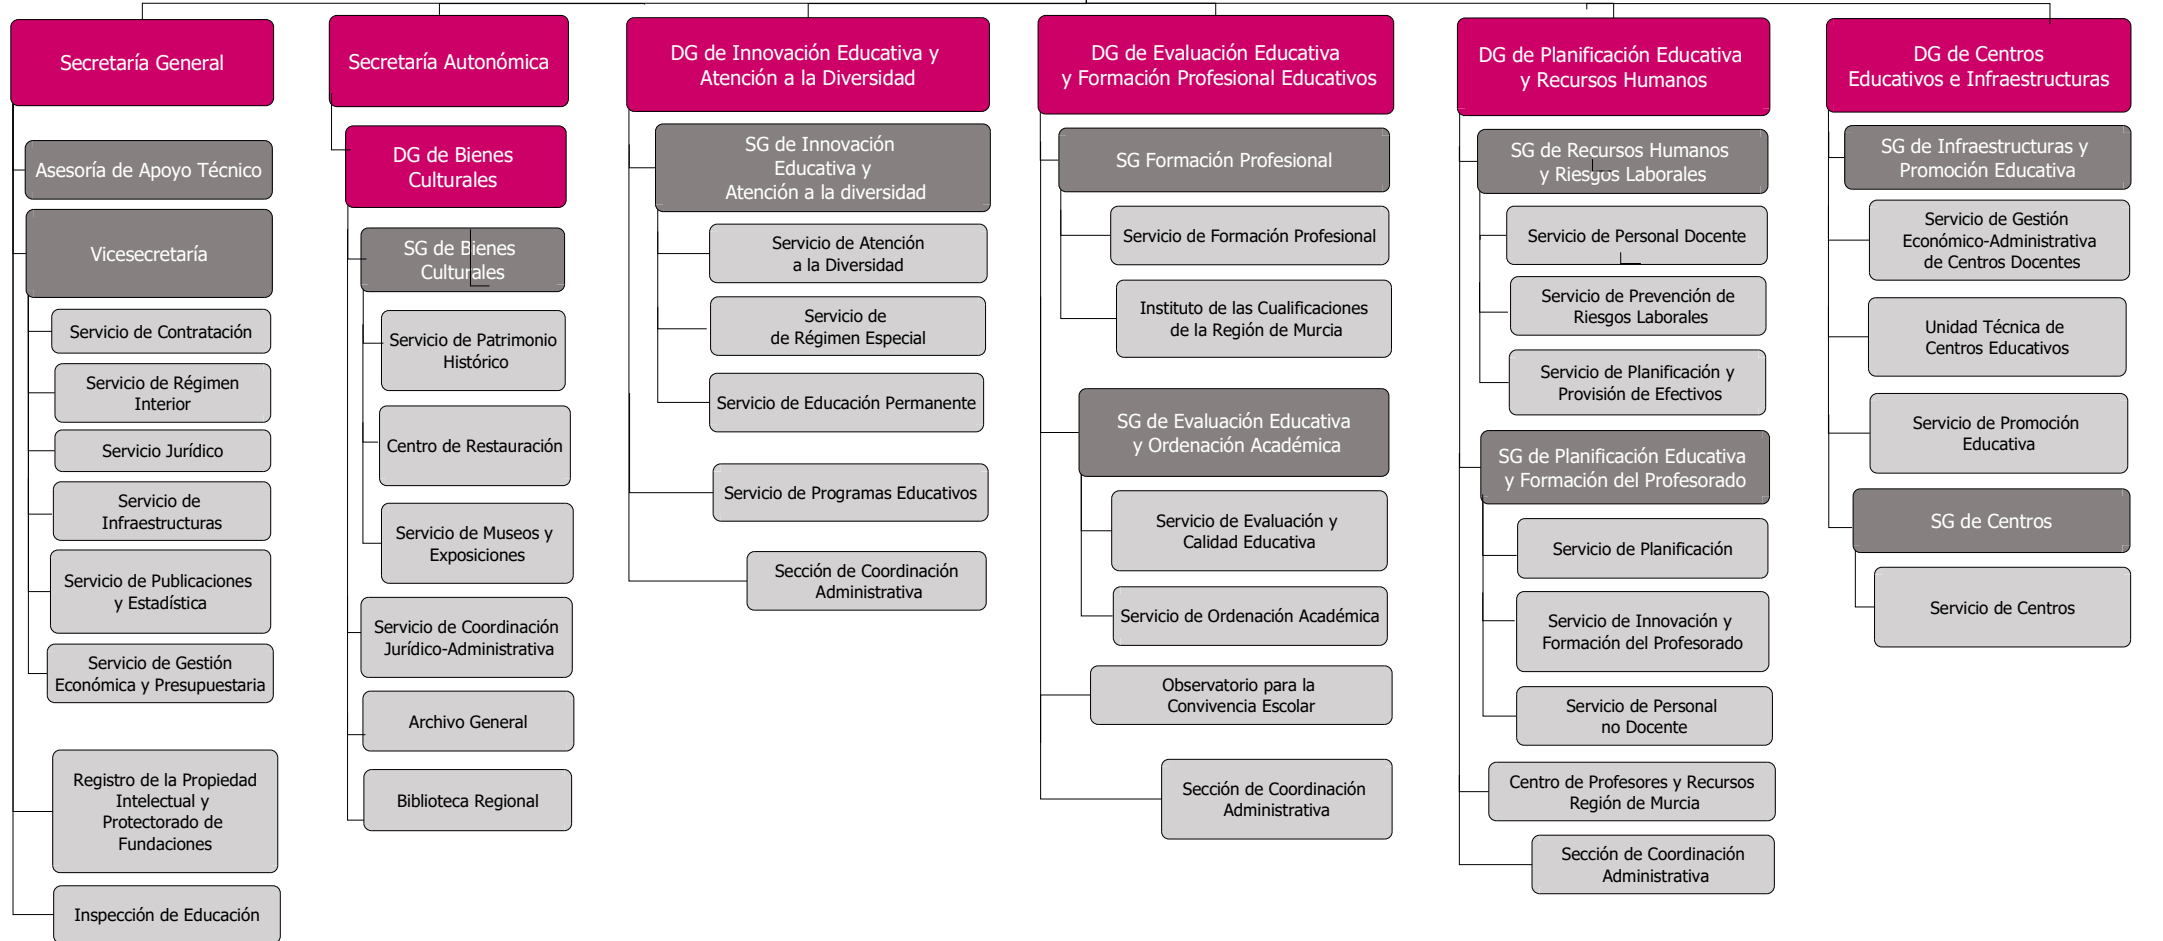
Secretaría General

Asesoría de Apoyo Técnico

Vicesecretaría

Servicio de Contratación

Servicio de Régimen Interior

Servicio Jurídico

Servicio de Infraestructuras

Servicio de Publicaciones y Estadística

Servicio de Gestión Económica y Presupuestaria

Registro de la Propiedad Intelectual y Protectorado de Fundaciones

Inspección de Educación

Secretaría Autonómica

DG de Bienes Culturales

SG de Bienes Culturales

Servicio de Patrimonio Histórico

Centro de Restauración

Servicio de Museos y Exposiciones

Servicio de Coordinación Jurídico-Administrativa

Archivo General

Biblioteca Regional

DG de Innovación Educativa y Atención a la Diversidad

SG de Innovación Educativa y Atención a la diversidad

Servicio de Atención a la Diversidad

Servicio de de Régimen Especial

Servicio de Educación Permanente

Servicio de Programas Educativos

Sección de Coordinación Administrativa

DG de Evaluación Educativa y Formación Profesional Educativos

SG Formación Profesional

Servicio de Formación Profesional

Instituto de las Cualificaciones de la Región de Murcia

SG de Evaluación Educativa y Ordenación Académica

Servicio de Evaluación y Calidad Educativa

Servicio de Ordenación Académica

Observatorio para la Convivencia Escolar

Sección de Coordinación Administrativa

DG de Planificación Educativa y Recursos Humanos

SG de Recursos Humanos y Riesgos Laborales

Servicio de Personal Docente

Servicio de Prevención de Riesgos Laborales

Servicio de Planificación y Provisión de Efectivos

SG de Planificación Educativa y Formación del Profesorado

Servicio de Planificación

Servicio de Innovación y Formación del Profesorado

Servicio de Personal no Docente

Centro de Profesores y Recursos Región de Murcia

Sección de Coordinación Administrativa

DG de Centros Educativos e Infraestructuras

SG de Infraestructuras y Promoción Educativa

Servicio de Gestión Económico-Administrativa de Centros Docentes

Unidad Técnica de Centros Educativos

Servicio de Promoción Educativa

SG de Centros

Servicio de Centros